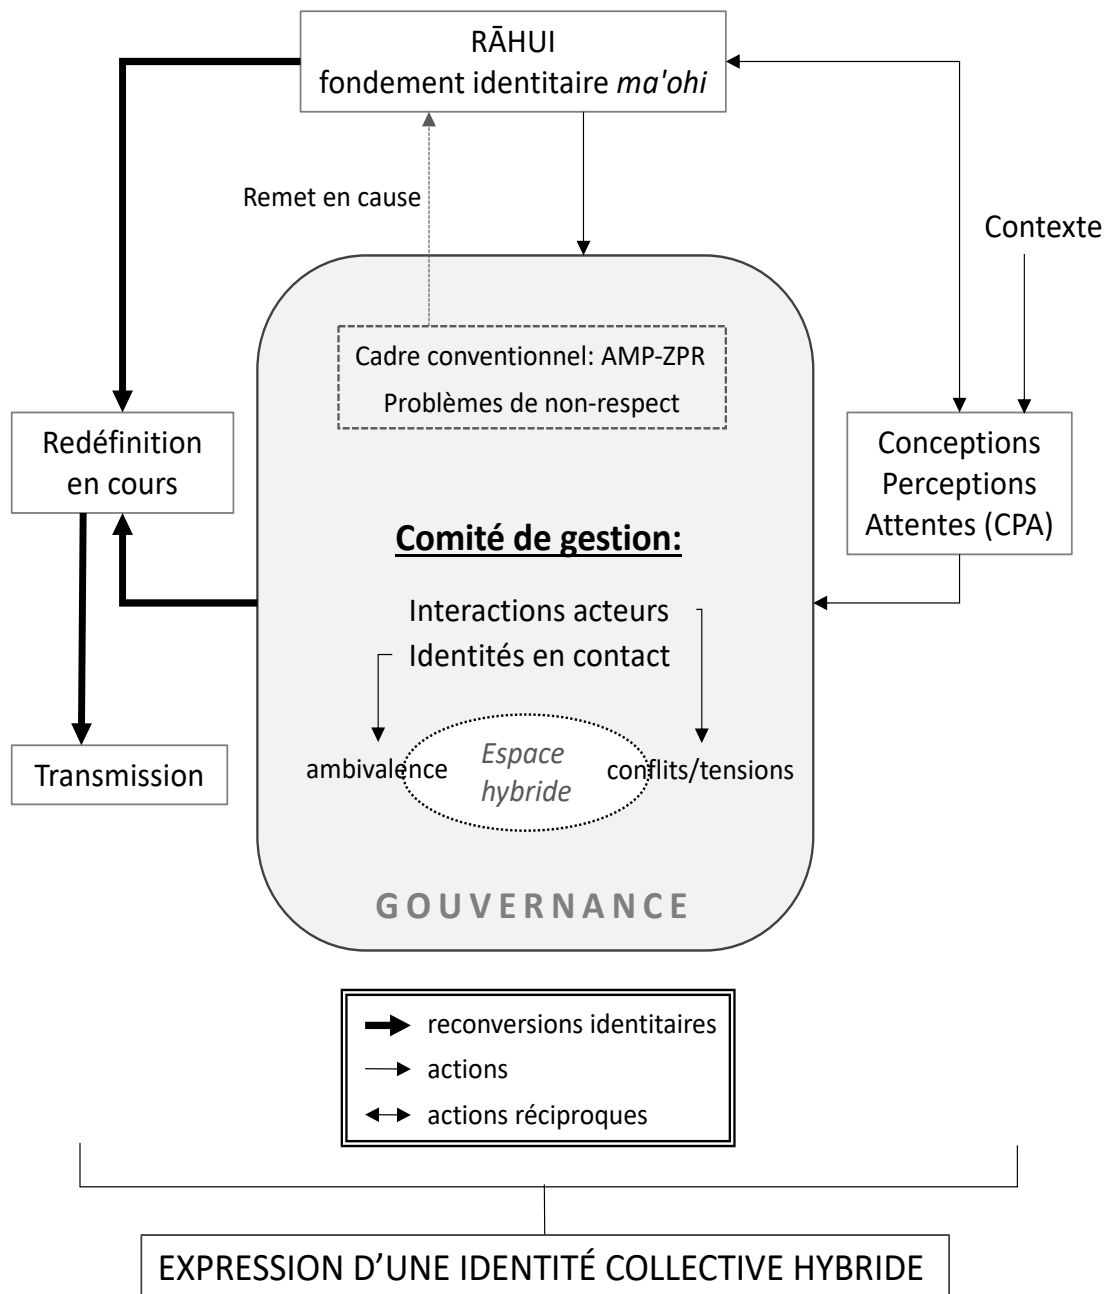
RĀHUI
fondement identitaire ma'ohi

Remet en cause

Contexte

Cadre conventionnel: AMP-ZPR
Problèmes de non-respect

Redéfinition en cours

Conceptions
Perceptions
Attentes (CPA)

Comité de gestion:

Interactions acteurs
Identités en contact

ambivalence

Espace hybride

conflits/tensions

Transmission

GOUVERNANCE

reconversions identitaires
actions
actions réciproques

EXPRESSION D'UNE IDENTITÉ COLLECTIVE HYBRIDE